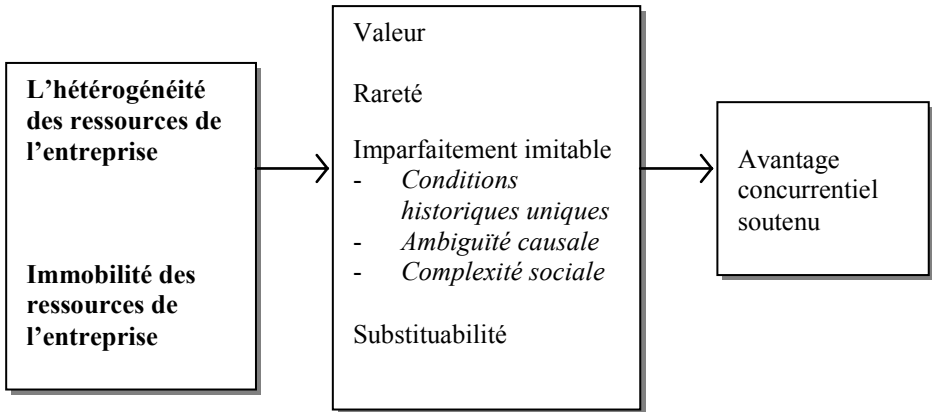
L'hétérogénéité des ressources de l'entreprise

Immobilité des ressources de l'entreprise

Valeur

Rareté

Imparfaitement imitable
- *Conditions historiques uniques*
- *Ambiguïté causale*
- *Complexité sociale*

Substituabilité

Avantage concurrentiel soutenu